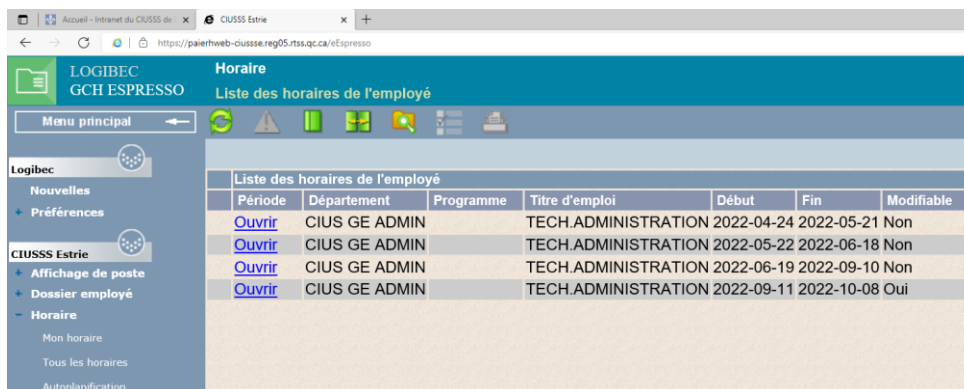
Accueil - Intranet du CIUSSS de | ×
CIUSSS Estrie ×
+
https://paierhweb-ciussse.reg05.rtss.qc.ca/eEspresso

LOGIBEC
GCH ESPRESSO

Horaire
Liste des horaires de l'employé

Menu principal

Logibec
Nouvelles
+ Préférences

CIUSSS Estrie
+ Affichage de poste
+ Dossier employé
− Horaire
Mon horaire
Tous les horaires
Autoplanification

Liste des horaires de l'employé

| Période | Département | Programme | Titre d'emploi | Début | Fin | Modifiable |
|---|---|---|---|---|---|---|
| Ouvrir | CIUS GE ADMIN | | TECH.ADMINISTRATION | 2022-04-24 | 2022-05-21 | Non |
| Ouvrir | CIUS GE ADMIN | | TECH.ADMINISTRATION | 2022-05-22 | 2022-06-18 | Non |
| Ouvrir | CIUS GE ADMIN | | TECH.ADMINISTRATION | 2022-06-19 | 2022-09-10 | Non |
| Ouvrir | CIUS GE ADMIN | | TECH.ADMINISTRATION | 2022-09-11 | 2022-10-08 | Oui |